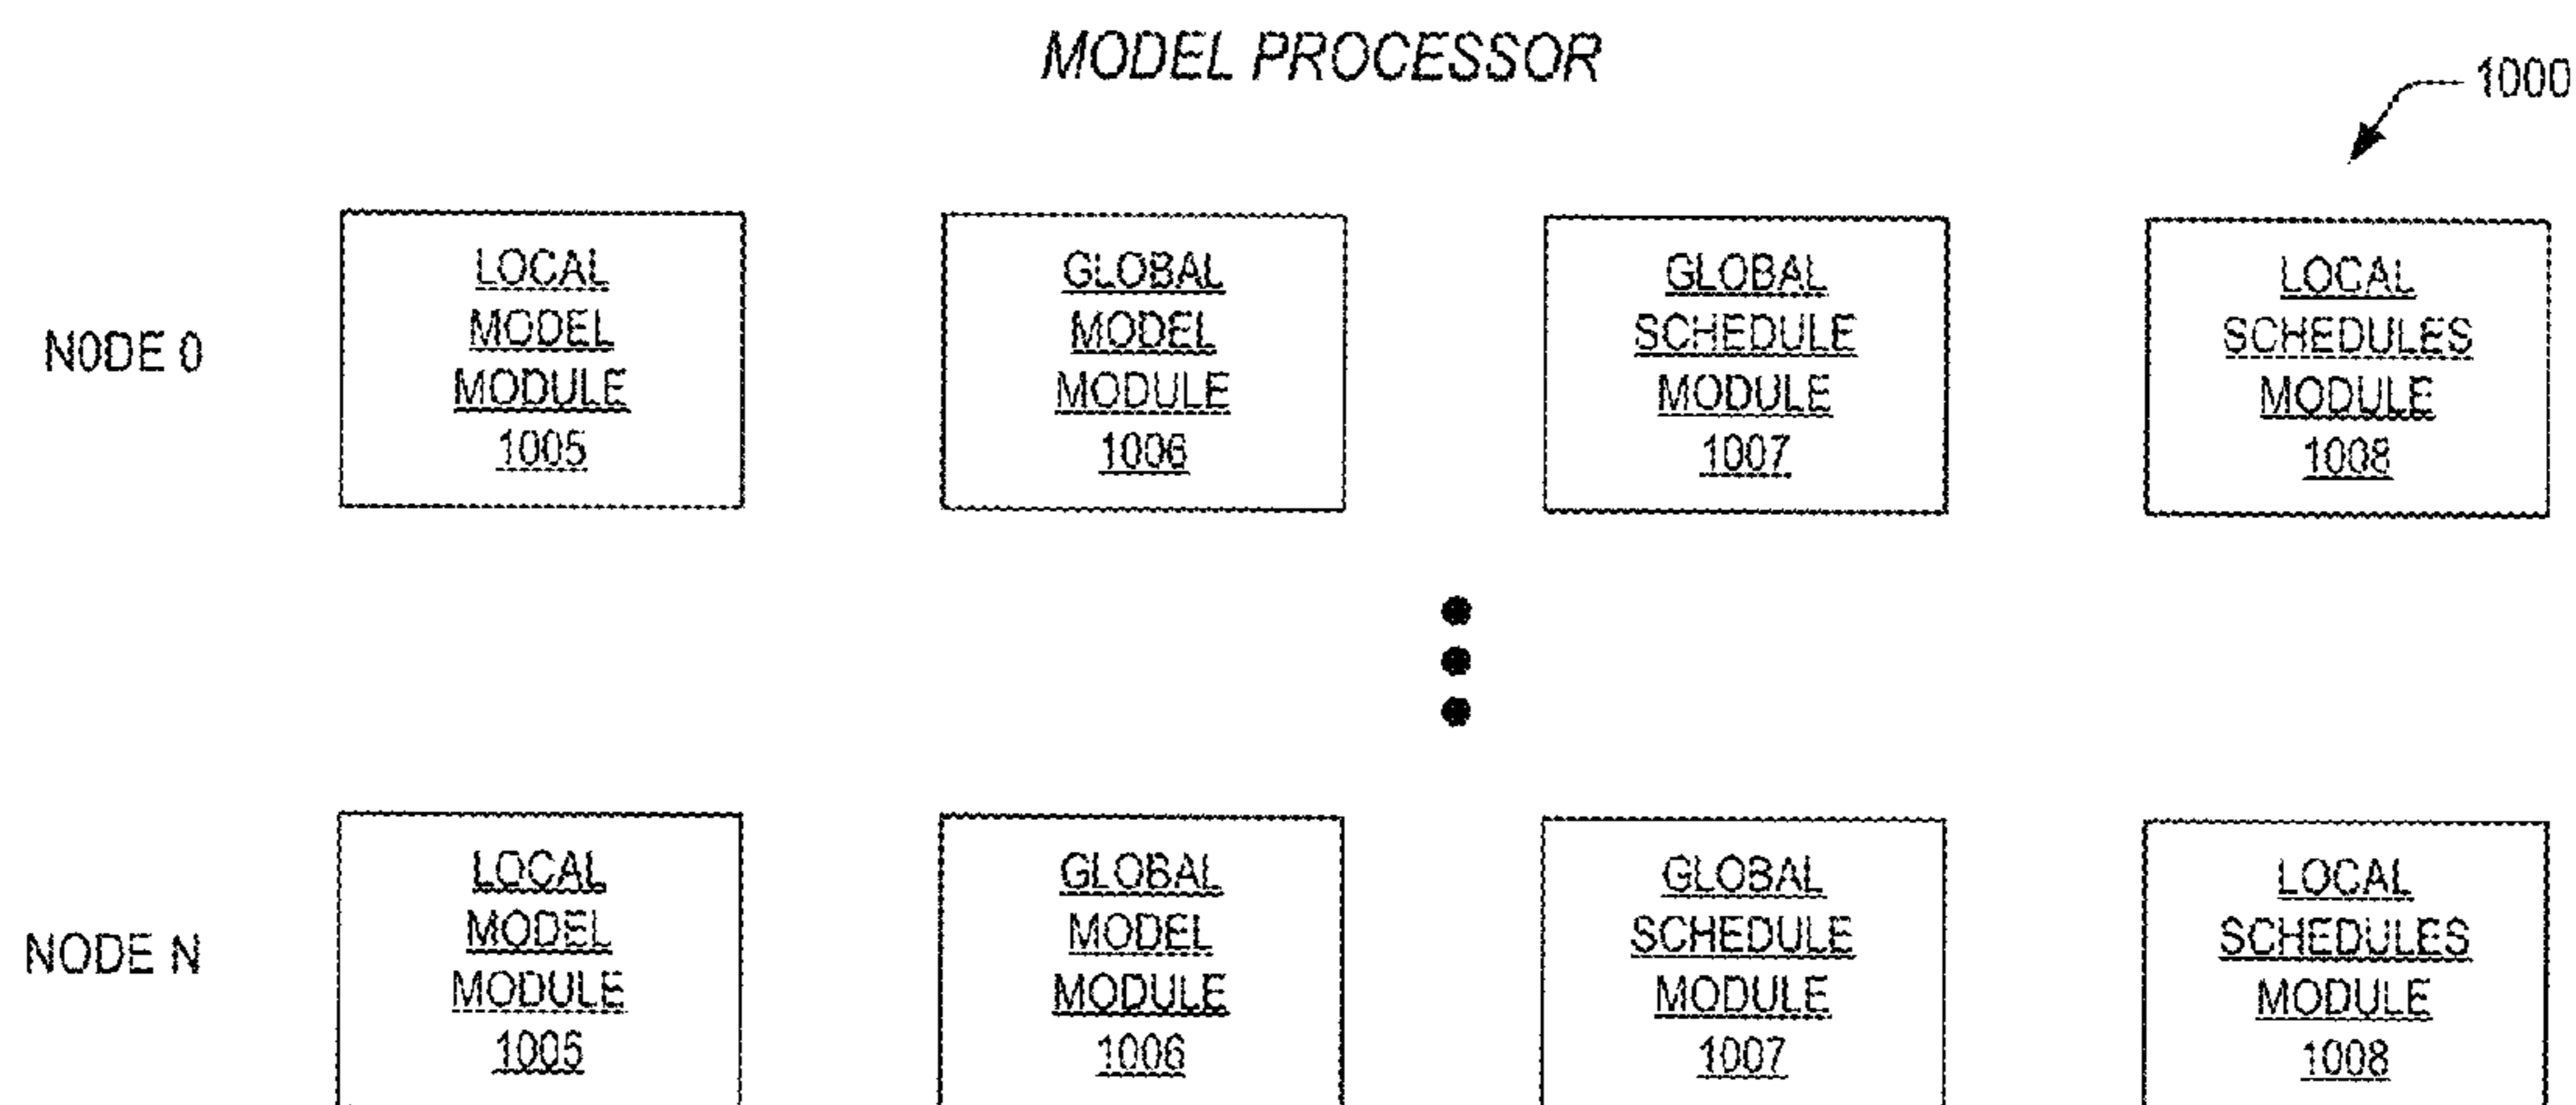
MODEL PROCESSOR

1000

NODE 0

LOCAL MODEL MODULE 1005

GLOBAL MODEL MODULE 1006

GLOBAL SCHEDULE MODULE 1007

LOCAL SCHEDULES MODULE 1008

NODE N

LOCAL MODEL MODULE 1005

GLOBAL MODEL MODULE 1006

GLOBAL SCHEDULE MODULE 1007

LOCAL SCHEDULES MODULE 1008